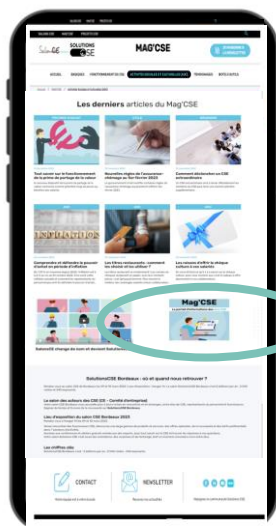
SOLUTIONS CSE

MAG'CSE

Les derniers articles du Mag'CSE

Tout savoir sur le fonctionnement de la prime de partage de la valeur

Nouvelles règles de l'assurance-chômage au 1er février 2023

Comment déclencher un CSE extraordinaire

Comprendre et défendre le pouvoir d'achat en période d'inflation

Les titres-restaurants : comment les choisir et les utiliser ?

Les raisons d'offrir la pratique culturel à vos salariés

SolutionsCSE change de nom et devient Solutions

Mag'CSE

SolutionsCSE Bordeaux : où et quand nous retrouver ?

Le salon des acteurs des CSE (CE - Comité d'entreprise)

L'axe d'exposition du salon CSE Bordeaux 2023

Les chiffres clés

CONTACT

NEWSLETTER